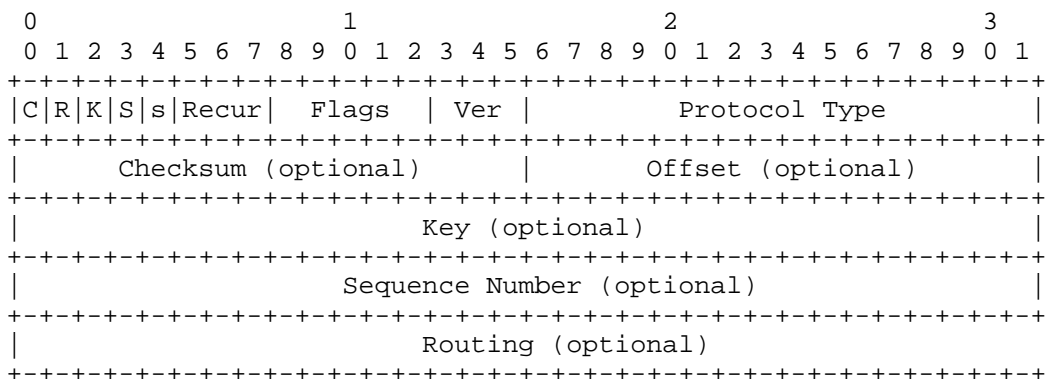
0                   1                   2                   3
 0 1 2 3 4 5 6 7 8 9 0 1 2 3 4 5 6 7 8 9 0 1 2 3 4 5 6 7 8 9 0 1
+-+-+-+-+-+-+-+-+-+-+-+-+-+-+-+-+-+-+-+-+-+-+-+-+-+-+-+-+-+-+-+-+
|C|R|K|S|s|Recur|  Flags  | Ver |         Protocol Type         |
+-+-+-+-+-+-+-+-+-+-+-+-+-+-+-+-+-+-+-+-+-+-+-+-+-+-+-+-+-+-+-+-+
|      Checksum (optional)      |       Offset (optional)       |
+-+-+-+-+-+-+-+-+-+-+-+-+-+-+-+-+-+-+-+-+-+-+-+-+-+-+-+-+-+-+-+-+
|                         Key (optional)                        |
+-+-+-+-+-+-+-+-+-+-+-+-+-+-+-+-+-+-+-+-+-+-+-+-+-+-+-+-+-+-+-+-+
|                    Sequence Number (optional)                 |
+-+-+-+-+-+-+-+-+-+-+-+-+-+-+-+-+-+-+-+-+-+-+-+-+-+-+-+-+-+-+-+-+
|                         Routing (optional)
+-+-+-+-+-+-+-+-+-+-+-+-+-+-+-+-+-+-+-+-+-+-+-+-+-+-+-+-+-+-+-+-+